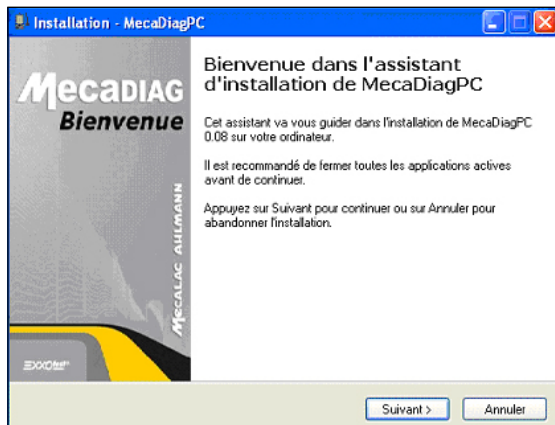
Installation - MecaDiagPC

MECADIAG
Bienvenue

MECALAC AHLMANN

EXXOtest

Bienvenue dans l'assistant d'installation de MecaDiagPC

Cet assistant va vous guider dans l'installation de MecaDiagPC 0.08 sur votre ordinateur.

Il est recommandé de fermer toutes les applications actives avant de continuer.

Appuyez sur Suivant pour continuer ou sur Annuler pour abandonner l'installation.

Suivant >
Annuler